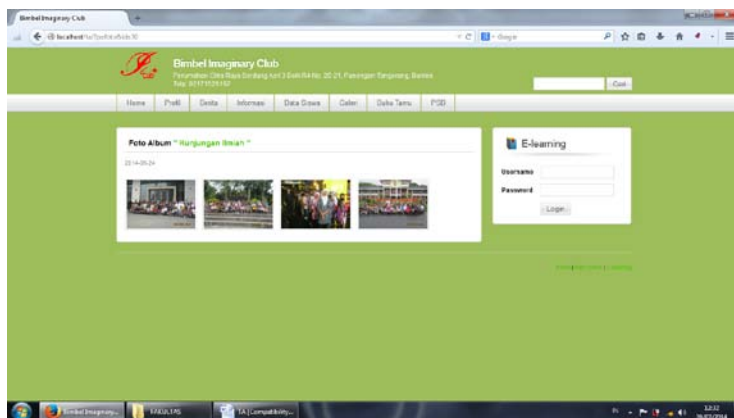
Bimbel Imaginary Club
localhost/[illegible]
Google

Bimbel Imaginary Club
Perumahan Citra Raya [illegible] No. 20-21, Panongan Tangerang, Banten
Telp. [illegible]

Cari

Home | Profil | Berita | Informasi | Data Siswa | Galeri | Buku Tamu | PSB

Foto Album " Kunjungan Ilmiah "
2014-05-24

E-learning
Username
Password
Login

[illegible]

Bimbel Imaginary... | FAKULTAS | TA [Compatibility...
12:32
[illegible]